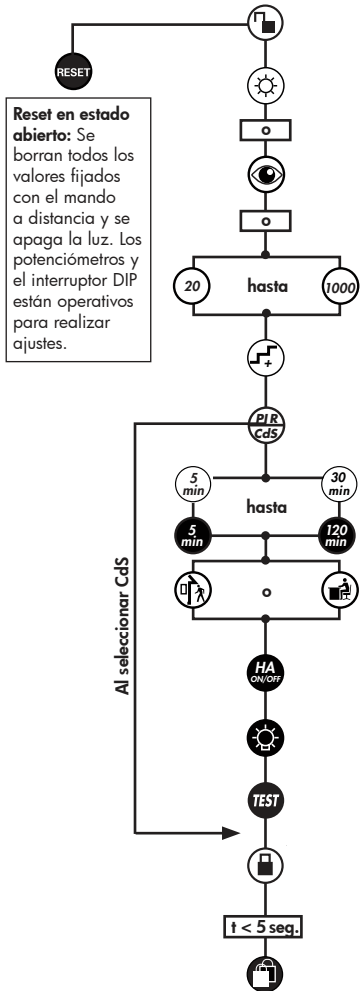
RESET

**Reset en estado abierto:** Se borran todos los valores fijados con el mando a distancia y se apaga la luz. Los potenciómetros y el interruptor DIP están operativos para realizar ajustes.

o

o

20

hasta

1000

PIR

CdS

5 min

30 min

hasta

5 min

120 min

o

HA ON/OFF

TEST

Al seleccionar CdS

t < 5 seg.